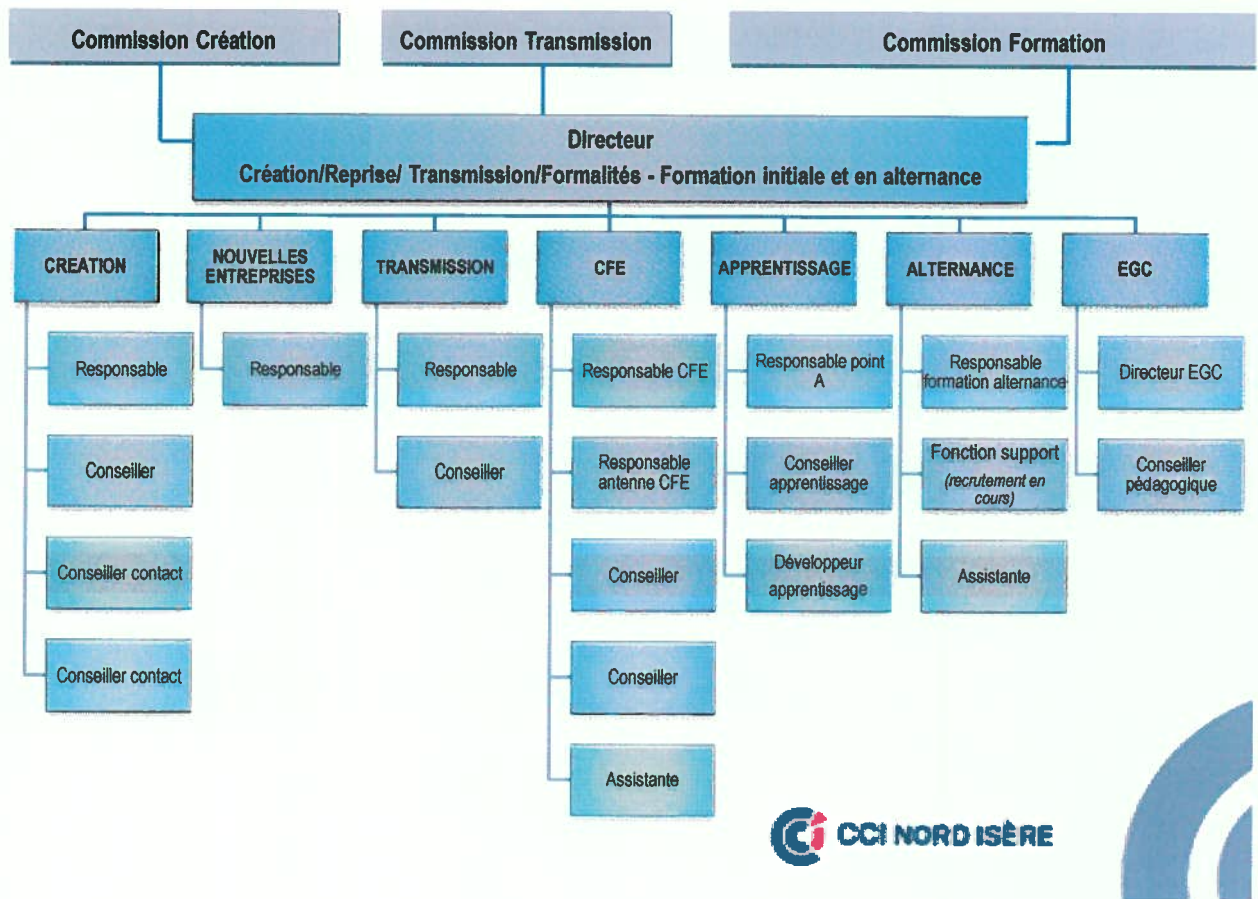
Commission Création

Commission Transmission

Commission Formation

Directeur
Création/Reprise/ Transmission/Formalités - Formation initiale et en alternance

CREATION

Responsable

Conseiller

Conseiller contact

Conseiller contact

NOUVELLES ENTREPRISES

Responsable

TRANSMISSION

Responsable

Conseiller

CFE

Responsable CFE

Responsable antenne CFE

Conseiller

Conseiller

Assistante

APPRENTISSAGE

Responsable point A

Conseiller apprentissage

Développeur apprentissage

ALTERNANCE

Responsable formation alternance

Fonction support
(recrutement en cours)

Assistante

EGC

Directeur EGC

Conseiller pédagogique

CCI NORD ISÈRE